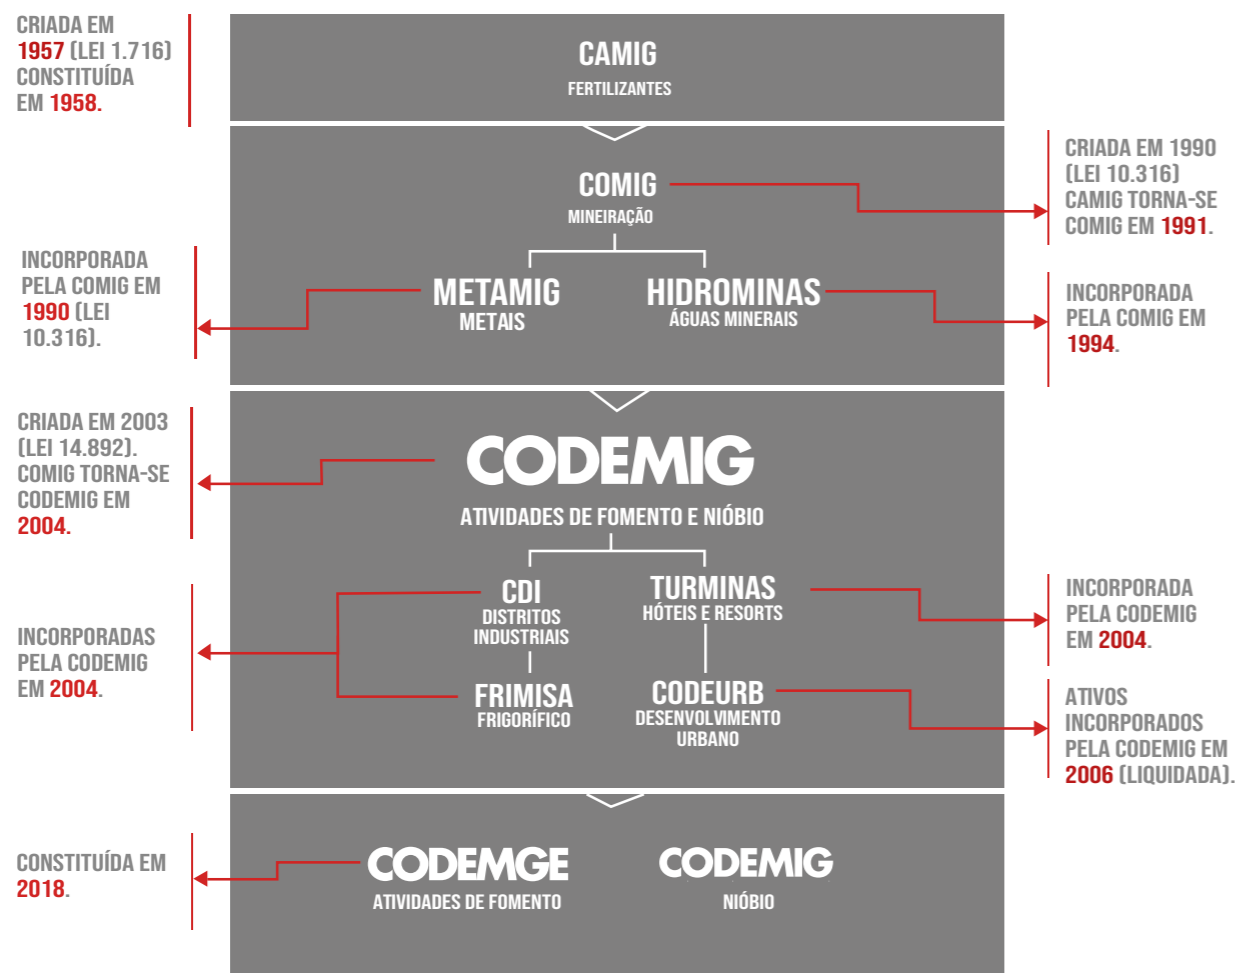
CRIADA EM 1957 (LEI 1.716) CONSTITUÍDA EM 1958.

CAMIG
FERTILIZANTES

COMIG
MINEIRAÇÃO

CRIADA EM 1990 (LEI 10.316) CAMIG TORNA-SE COMIG EM 1991.

INCORPORADA PELA COMIG EM 1990 (LEI 10.316).

METAMIG
METAIS

HIDROMINAS
ÁGUAS MINERAIS

INCORPORADA PELA COMIG EM 1994.

CRIADA EM 2003 (LEI 14.892). COMIG TORNA-SE CODEMIG EM 2004.

CODEMIG
ATIVIDADES DE FOMENTO E NIÓBIO

INCORPORADAS PELA CODEMIG EM 2004.

CDI
DISTRITOS INDUSTRIAIS

TURMINAS
HÓTEIS E RESORTS

INCORPORADA PELA CODEMIG EM 2004.

FRIMISA
FRIGORÍFICO

CODEURB
DESENVOLVIMENTO URBANO

ATIVOS INCORPORADOS PELA CODEMIG EM 2006 (LIQUIDADA).

CONSTITUÍDA EM 2018.

CODEMGE
ATIVIDADES DE FOMENTO

CODEMIG
NIÓBIO